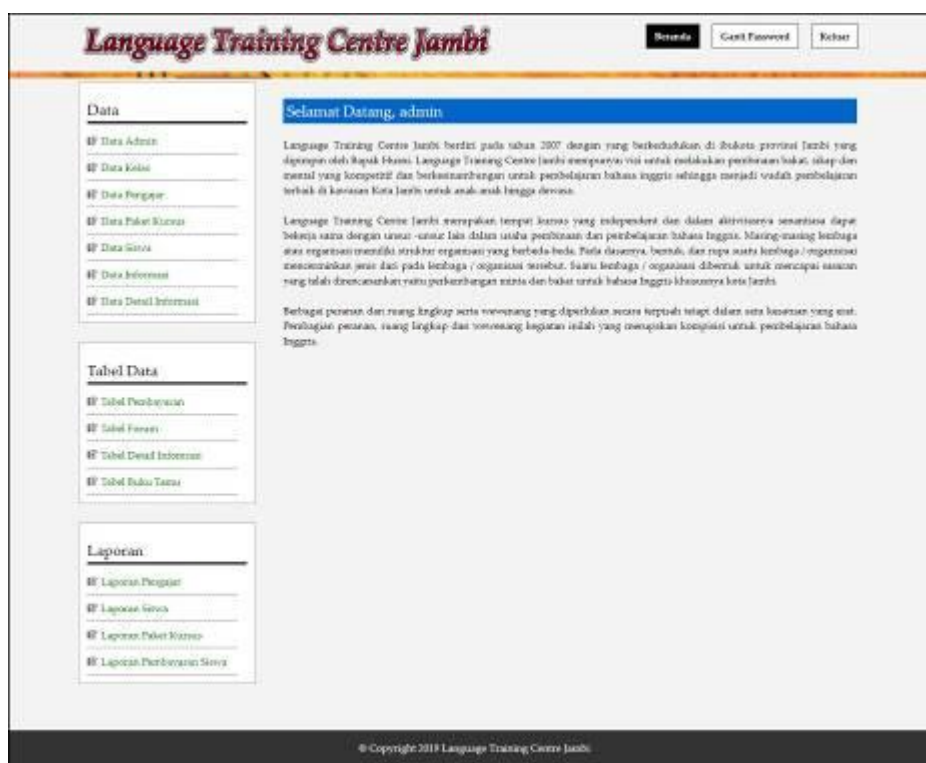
Language Training Centre Jambi

Beranda
Ganti Password
Keluar

Data

Data Admin
Data Kelas
Data Pengajar
Data Paket Kursus
Data Siswa
Data Informasi
Data Detail Informasi

Tabel Data

Tabel Pembayaran
Tabel Forum
Tabel Detail Informasi
Tabel Buku Tamu

Laporan

Laporan Pengajar
Laporan Siswa
Laporan Paket Kursus
Laporan Pembayaran Siswa

Selamat Datang, admin

Language Training Centre Jambi berdiri pada tahun 2007 dengan yang berkedudukan di ibukota provinsi Jambi yang dipimpin oleh Bapak Husni. Language Training Centre Jambi mempunyai visi untuk melakukan pembinaan bakat, sikap dan mental yang kompetitif dan berkesinambungan untuk pembelajaran bahasa inggris sehingga menjadi wadah pembelajaran terbaik di kawasan Kota Jambi untuk anak-anak hingga dewasa.

Language Training Centre Jambi merupakan tempat kursus yang independent dan dalam aktivitasnya senantiasa dapat bekerja sama dengan unsur -unsur lain dalam usaha pembinaan dan pembelajaran bahasa Inggris. Masing-masing lembaga atau organisasi memiliki struktur organisasi yang berbeda-beda. Pada dasarnya, bentuk, dan rupa suatu lembaga / organisasi mencerminkan jenis dari pada lembaga / organisasi tersebut. Suatu lembaga / organisasi dibentuk untuk mencapai sasaran yang telah direncanakan yaitu perkembangan minta dan bakat untuk bahasa Inggris khususnya kota Jambi.

Berbagai peranan dan ruang lingkup serta wewenang yang diperlukan secara terpisah tetapi dalam satu kesatuan yang erat. Pembagian peranan, ruang lingkup dan wewenang kegiatan inilah yang merupakan komposisi untuk pembelajaran bahasa Inggris.

© Copyright 2019 Language Training Centre Jambi